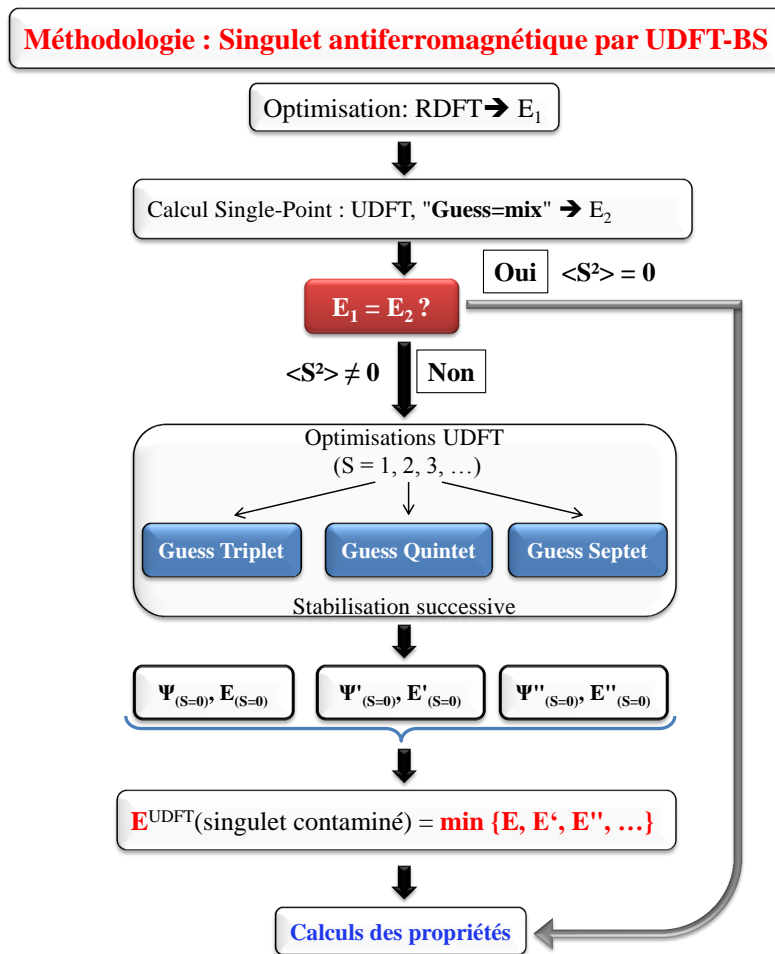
Méthodologie : Singulet antiferromagnétique par UDFT-BS

Optimisation: RDFT ➔ $E_1$

Calcul Single-Point : UDFT, "**Guess=mix**" ➔ $E_2$

Oui

<S²> = 0

$E_1 = E_2$ ?

<S²> ≠ 0

Non

Optimisations UDFT
(S = 1, 2, 3, …)

Guess Triplet

Guess Quintet

Guess Septet

Stabilisation successive

$\Psi_{(S=0)}$, $E_{(S=0)}$

$\Psi'_{(S=0)}$, $E'_{(S=0)}$

$\Psi''_{(S=0)}$, $E''_{(S=0)}$

$E^{UDFT}$(singulet contaminé) = min {E, E‘, E'', …}

Calculs des propriétés